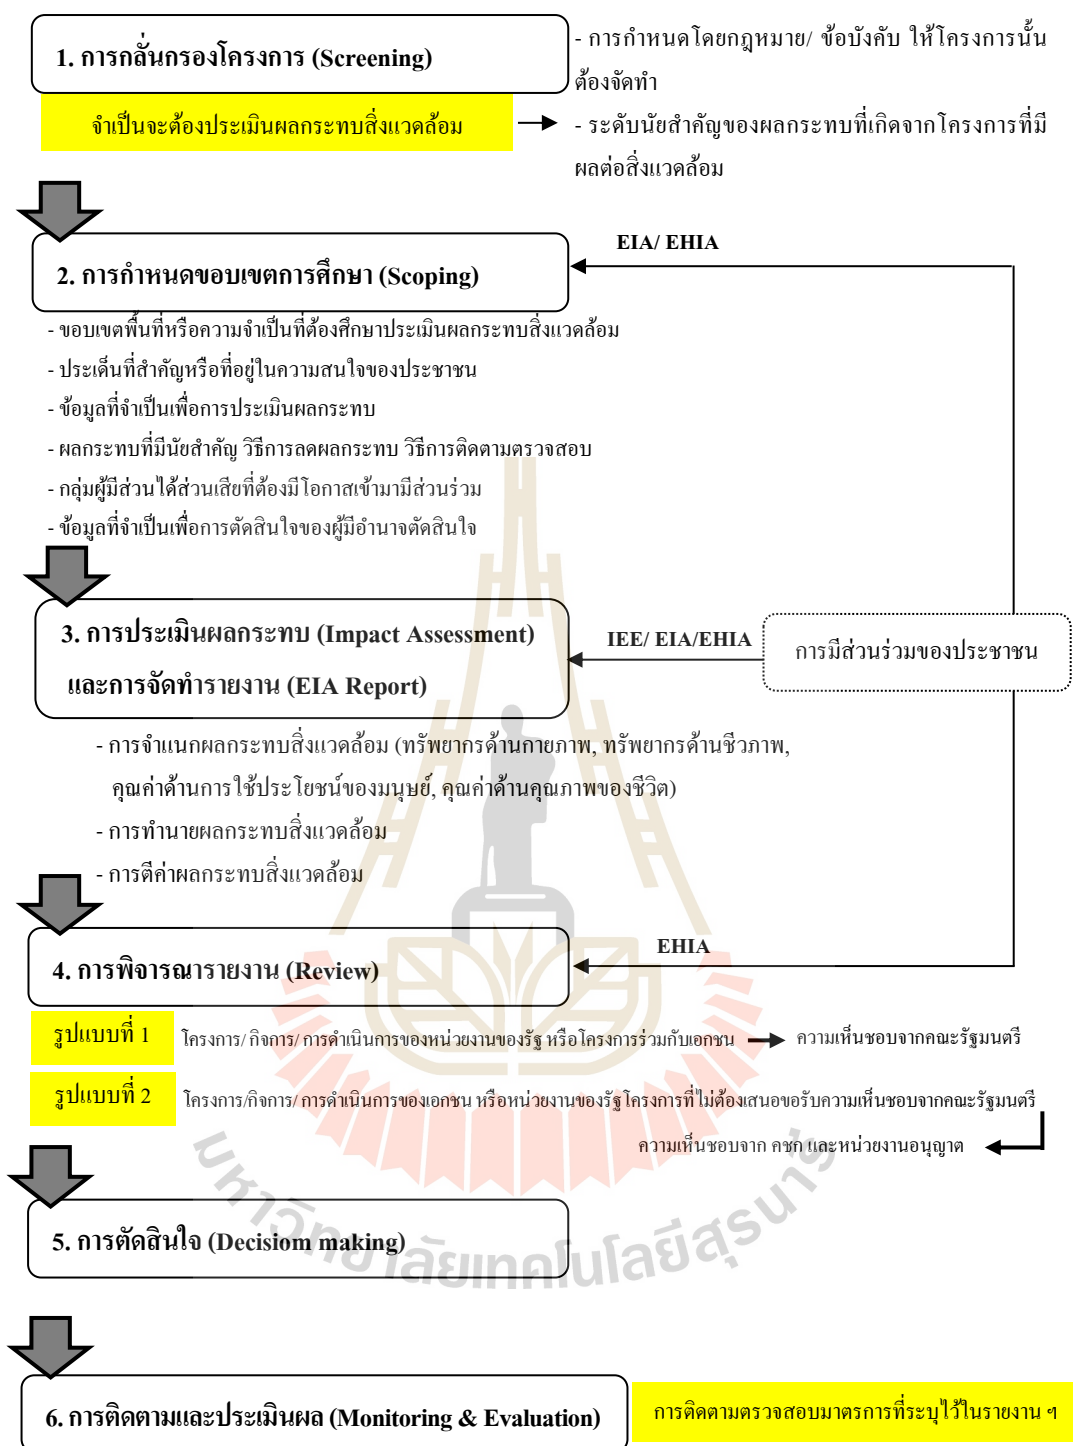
1. การกลั่นกรองโครงการ (Screening)

- การกำหนดโดยกฎหมาย/ ข้อบังคับ ให้โครงการนั้นต้องจัดทำ

จำเป็นจะต้องประเมินผลกระทบสิ่งแวดล้อม

- ระดับนัยสำคัญของผลกระทบที่เกิดจากโครงการที่มีผลต่อสิ่งแวดล้อม

EIA/ EHIA

2. การกำหนดขอบเขตการศึกษา (Scoping)

- ขอบเขตพื้นที่หรือความจำเป็นที่ต้องศึกษาประเมินผลกระทบสิ่งแวดล้อม
- ประเด็นที่สำคัญหรือที่อยู่ในความสนใจของประชาชน
- ข้อมูลที่จำเป็นเพื่อการประเมินผลกระทบ
- ผลกระทบที่มีนัยสำคัญ วิธีการลดผลกระทบ วิธีการติดตามตรวจสอบ
- กลุ่มผู้มีส่วนได้ส่วนเสียที่ต้องมีโอกาสเข้ามามีส่วนร่วม
- ข้อมูลที่จำเป็นเพื่อการตัดสินใจของผู้มีอำนาจตัดสินใจ

3. การประเมินผลกระทบ (Impact Assessment) และการจัดทำรายงาน (EIA Report)

IEE/ EIA/EHIA

การมีส่วนร่วมของประชาชน

- การจำแนกผลกระทบสิ่งแวดล้อม (ทรัพยากรด้านกายภาพ, ทรัพยากรด้านชีวภาพ, คุณค่าด้านการใช้ประโยชน์ของมนุษย์, คุณค่าด้านคุณภาพของชีวิต)
- การทำนายผลกระทบสิ่งแวดล้อม
- การตีค่าผลกระทบสิ่งแวดล้อม

EHIA

4. การพิจารณารายงาน (Review)

รูปแบบที่ 1 โครงการ/ กิจการ/ การดำเนินการของหน่วยงานของรัฐ หรือโครงการร่วมกับเอกชน ความเห็นชอบจากคณะรัฐมนตรี

รูปแบบที่ 2 โครงการ/กิจการ/ การดำเนินการของเอกชน หรือหน่วยงานของรัฐ โครงการที่ไม่ต้องเสนอขอรับความเห็นชอบจากคณะรัฐมนตรี

ความเห็นชอบจาก คชก และหน่วยงานอนุญาต

5. การตัดสินใจ (Decisiom making)

มหาวิทยาลัยเทคโนโลยีสุรนารี

6. การติดตามและประเมินผล (Monitoring & Evaluation)

การติดตามตรวจสอบมาตรการที่ระบุไว้ในรายงาน ฯ